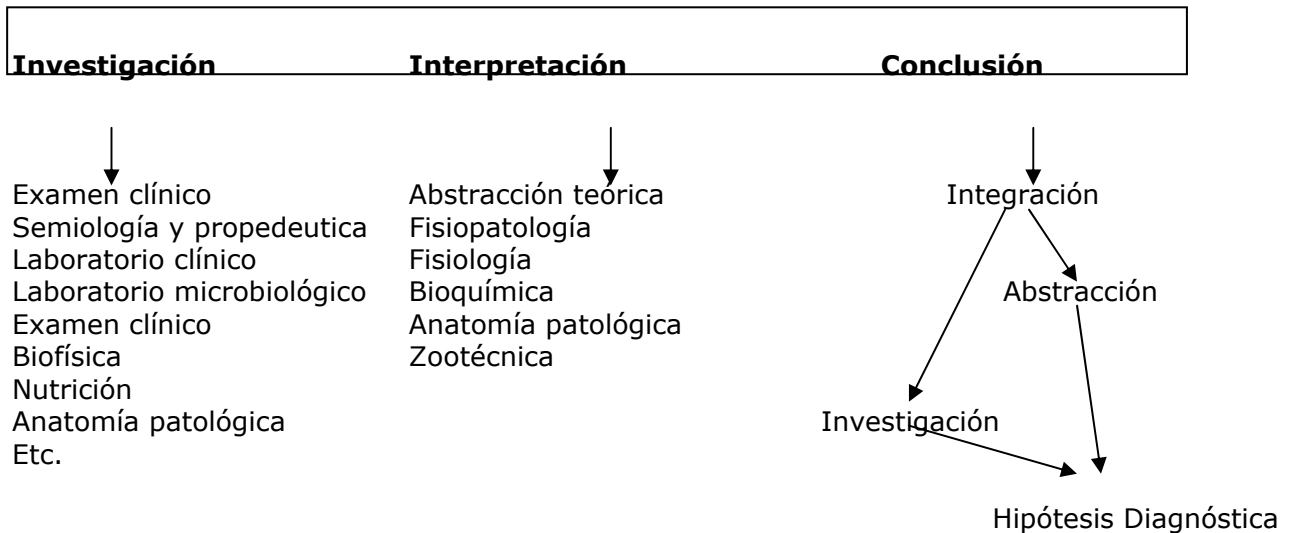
**Investigación** **Interpretación** **Conclusión**

Examen clínico
Semiología y propedeutica
Laboratorio clínico
Laboratorio microbiológico
Examen clínico
Biofísica
Nutrición
Anatomía patológica
Etc.

Abstracción teorica
Fisiopatología
Fisiología
Bioquímica
Anatomía patológica
Zootécnica

Integración
Abstracción
Investigación
Hipótesis Diagnóstica